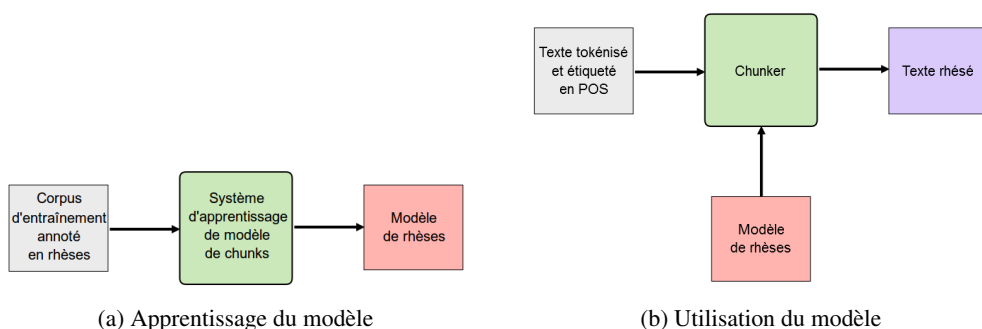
Corpus d'entraînement annoté en rhèses

Système d'apprentissage de modèle de chunks

Modèle de rhèses

(a) Apprentissage du modèle

Texte tokénisé et étiqueté en POS

Chunker

Texte rhésé

Modèle de rhèses

(b) Utilisation du modèle